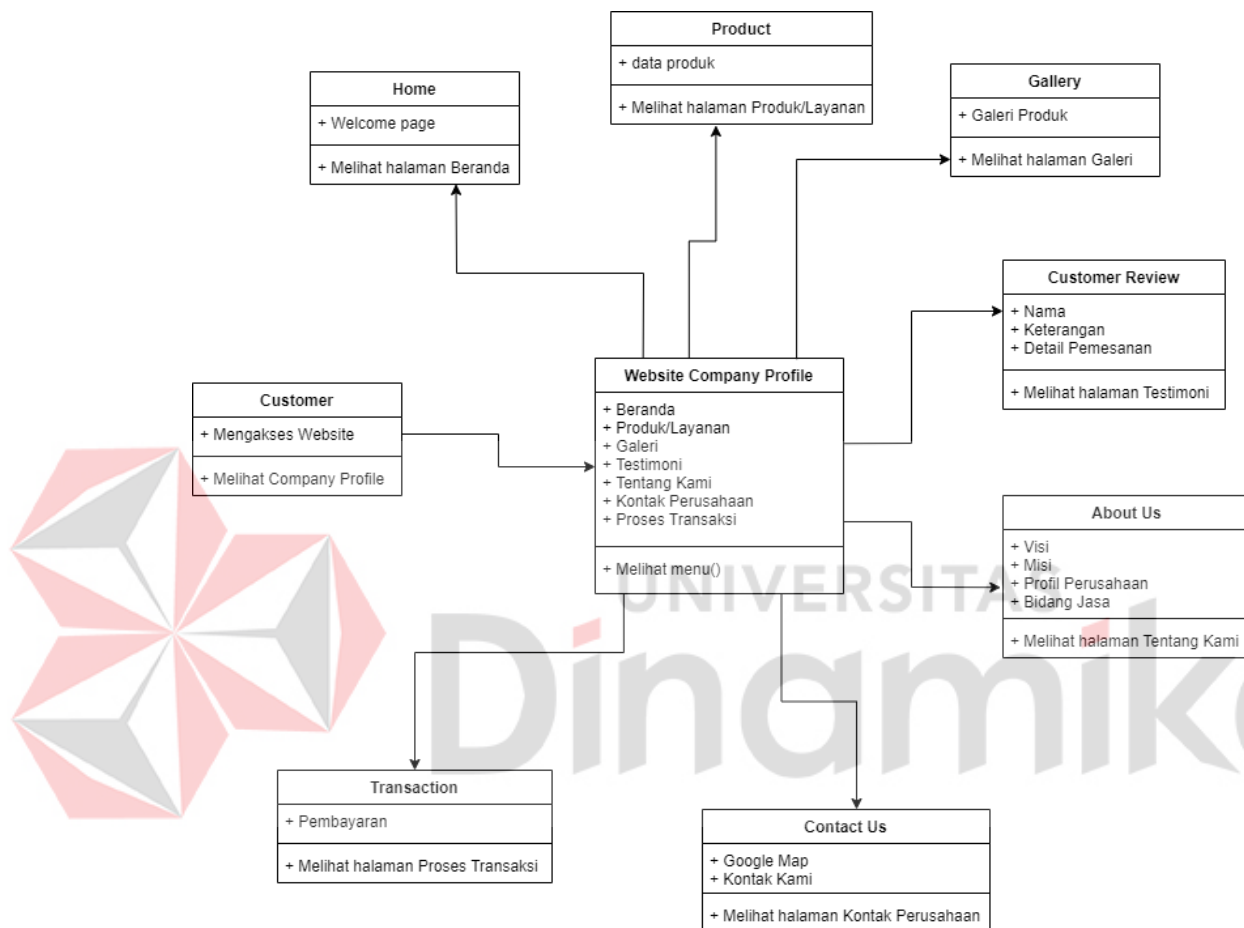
Product
+ data produk
+ Melihat halaman Produk/Layanan

Home
+ Welcome page
+ Melihat halaman Beranda

Gallery
+ Galeri Produk
+ Melihat halaman Galeri

Customer Review
+ Nama
+ Keterangan
+ Detail Pemesanan
+ Melihat halaman Testimoni

Customer
+ Mengakses Website
+ Melihat Company Profile

Website Company Profile
+ Beranda
+ Produk/Layanan
+ Galeri
+ Testimoni
+ Tentang Kami
+ Kontak Perusahaan
+ Proses Transaksi
+ Melihat menu()

About Us
+ Visi
+ Misi
+ Profil Perusahaan
+ Bidang Jasa
+ Melihat halaman Tentang Kami

UNIVERSITAS
Dinamika

Transaction
+ Pembayaran
+ Melihat halaman Proses Transaksi

Contact Us
+ Google Map
+ Kontak Kami
+ Melihat halaman Kontak Perusahaan